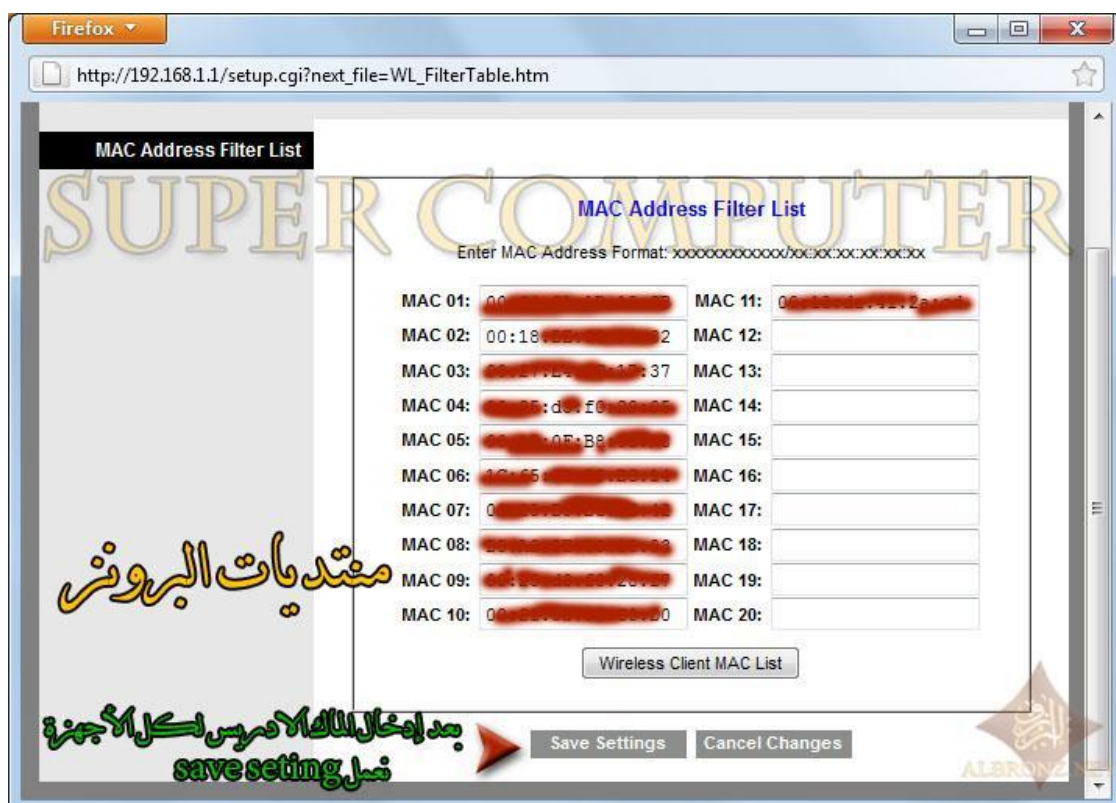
Firefox

http://192.168.1.1/setup.cgi?next_file=WL_FilterTable.htm

MAC Address Filter List

SUPER COMPUTER

MAC Address Filter List

Enter MAC Address Format: xxxxxxxxxxxx/xx:xx:xx:xx:xx:xx

| | | | |
|---|---|---|---|
| MAC 01: | 00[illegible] | MAC 11: | 0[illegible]:2a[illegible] |
| MAC 02: | 00:18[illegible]2 | MAC 12: | |
| MAC 03: | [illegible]:37 | MAC 13: | |
| MAC 04: | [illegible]:d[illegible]:f0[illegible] | MAC 14: | |
| MAC 05: | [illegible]0F:B8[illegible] | MAC 15: | |
| MAC 06: | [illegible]5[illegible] | MAC 16: | |
| MAC 07: | 0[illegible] | MAC 17: | |
| MAC 08: | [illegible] | MAC 18: | |
| MAC 09: | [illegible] | MAC 19: | |
| MAC 10: | 0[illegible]0 | MAC 20: | |

منتديات البرونز

Wireless Client MAC List

بعد إدخال الماك ادريس لكل الأجهزة نعمل save seting

Save Settings Cancel Changes

ALBRONZ